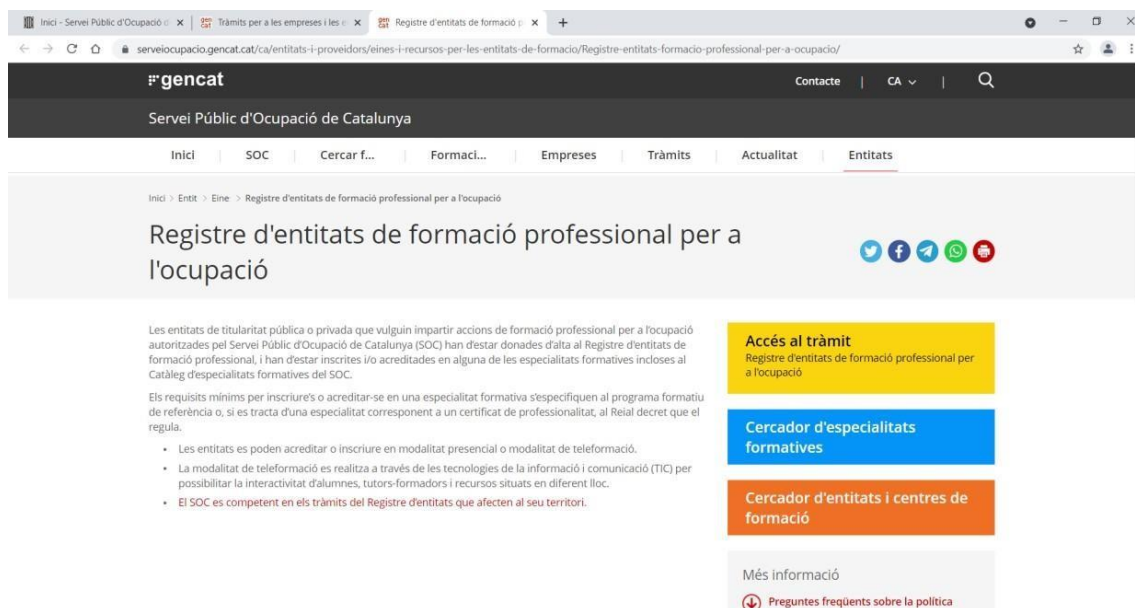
Inici - Servei Públic d'Ocupació d × | Tràmits per a les empreses i les e × | Registre d'entitats de formació p × +

serveiocupacio.gencat.cat/ca/entitats-i-proveidors/eines-i-recursos-per-les-entitats-de-formacio/Registre-entitats-formacio-professional-per-a-ocupacio/

gencat

Contacte | CA

Servei Públic d'Ocupació de Catalunya

Inici | SOC | Cercar f... | Formaci... | Empreses | Tràmits | Actualitat | Entitats

Inici > Entit > Eine > Registre d'entitats de formació professional per a l'ocupació

Registre d'entitats de formació professional per a l'ocupació

Les entitats de titularitat pública o privada que vulguin impartir accions de formació professional per a l'ocupació autoritzades pel Servei Públic d'Ocupació de Catalunya (SOC) han d'estar donades d'alta al Registre d'entitats de formació professional, i han d'estar inscrites i/o acreditades en alguna de les especialitats formatives incloses al Catàleg d'especialitats formatives del SOC.

Els requisits mínims per inscriure's o acreditar-se en una especialitat formativa s'especifiquen al programa formatiu de referència o, si es tracta d'una especialitat correspondent a un certificat de professionalitat, al Reial decret que el regula.

- Les entitats es poden acreditar o inscriure en modalitat presencial o modalitat de teleformació.
- La modalitat de teleformació es realitza a través de les tecnologies de la informació i comunicació (TIC) per possibilitar la interactivitat d'alumnes, tutors-formadors i recursos situats en diferent lloc.
- El SOC es competent en els tràmits del Registre d'entitats que afecten al seu territori.

Accés al tràmit
Registre d'entitats de formació professional per a l'ocupació

Cercador d'especialitats formatives

Cercador d'entitats i centres de formació

Més informació

Preguntes freqüents sobre la política